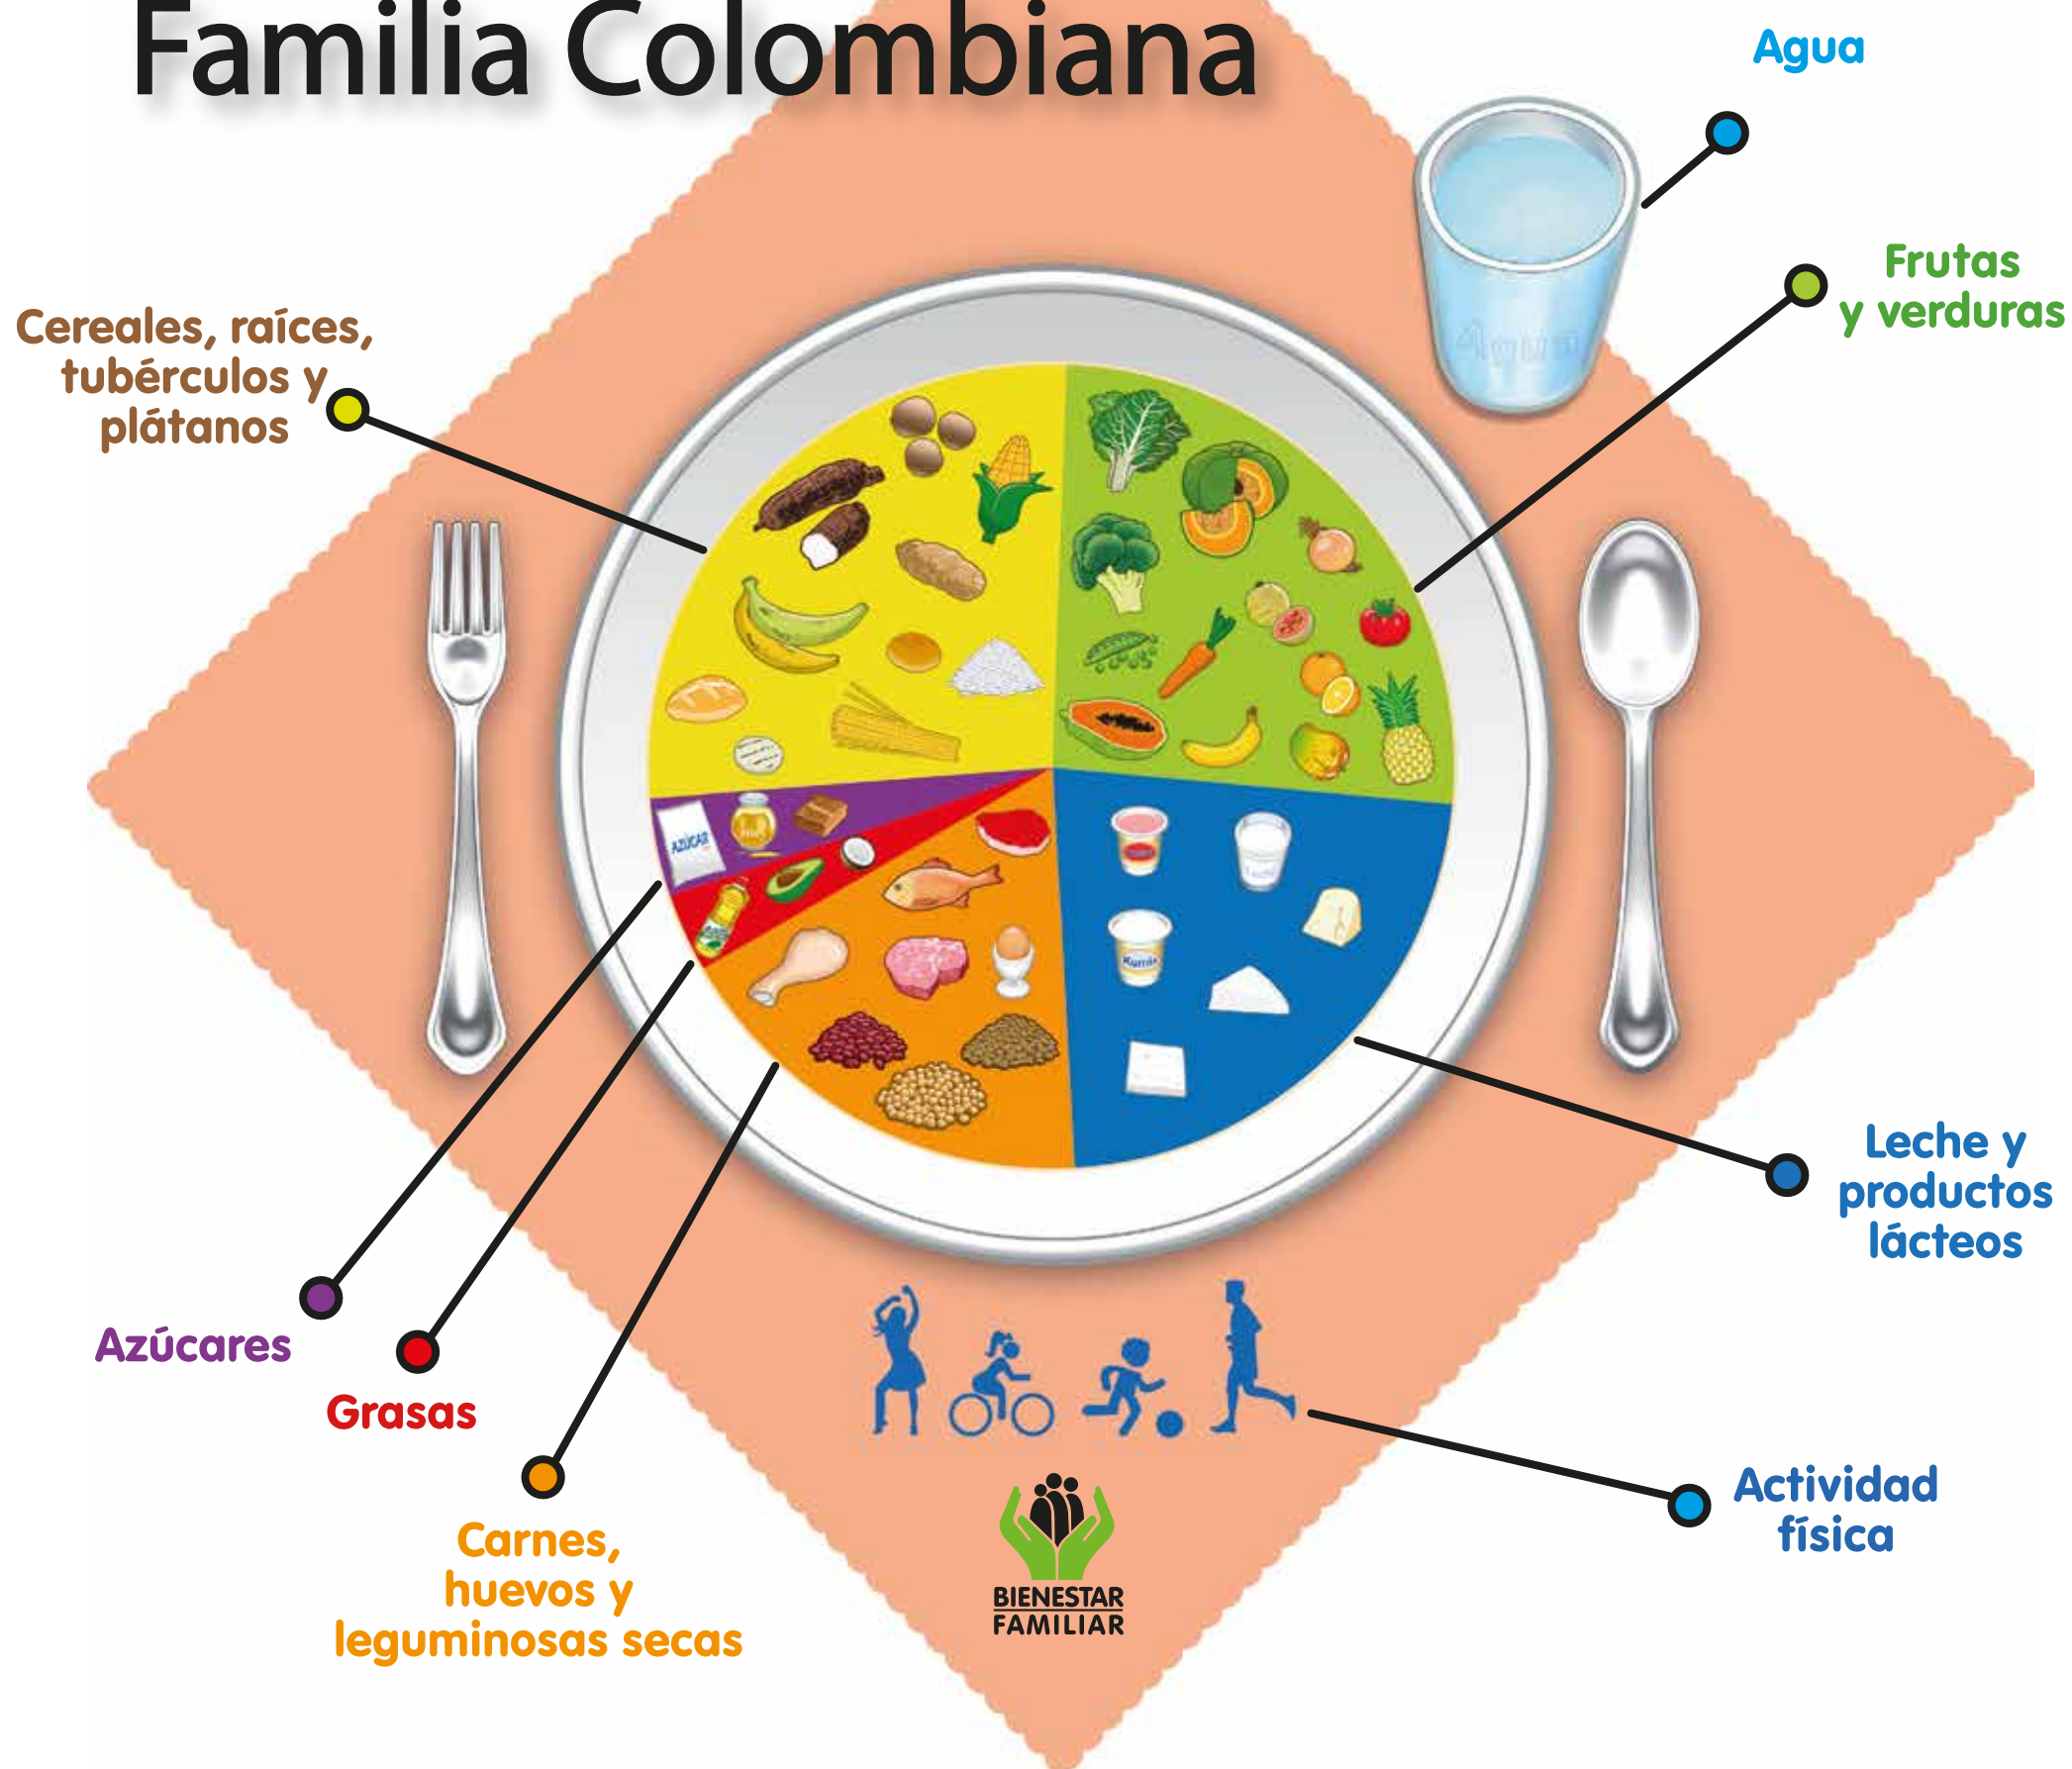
Familia Colombiana

Agua

Frutas y verduras

Cereales, raíces, tubérculos y plátanos

Agua

AZÚCAR

Kumis

Leche

Leche y productos lácteos

Azúcares

Grasas

Carnes, huevos y leguminosas secas

Actividad física

BIENESTAR FAMILIAR